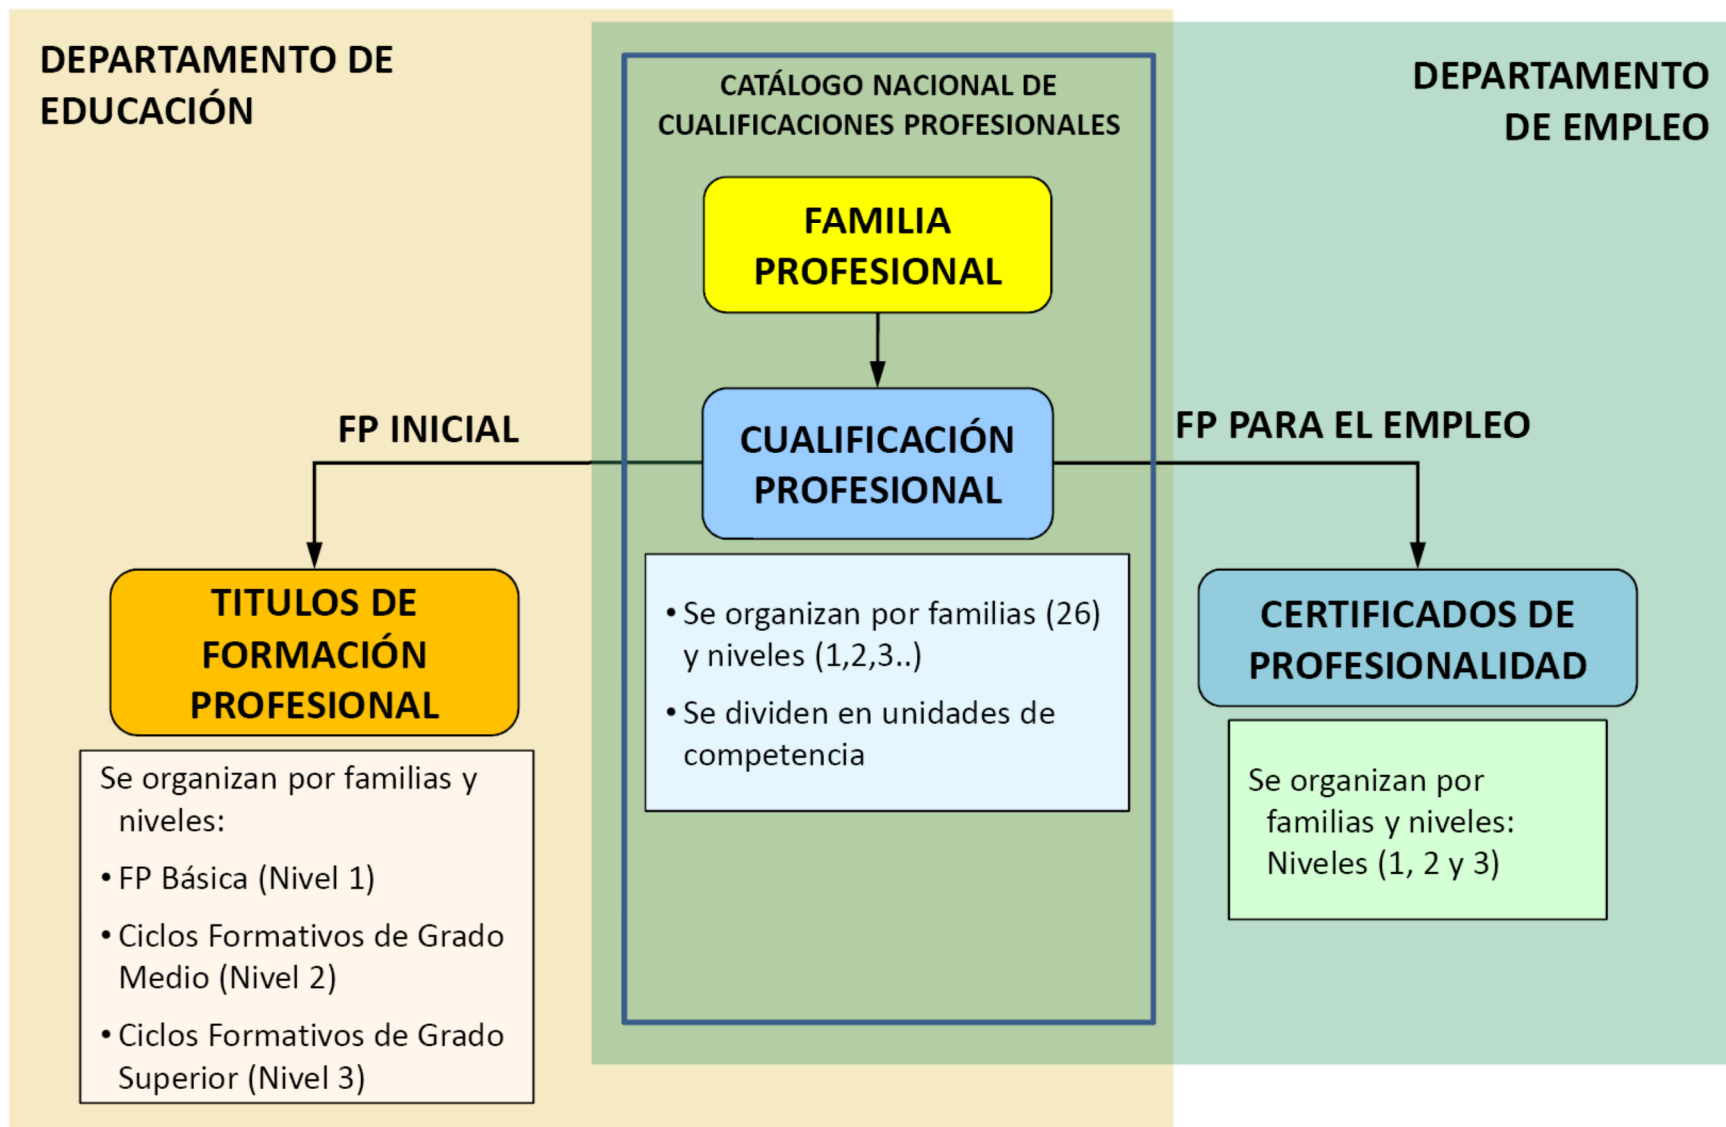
DEPARTAMENTO DE EDUCACIÓN

CATÁLOGO NACIONAL DE CUALIFICACIONES PROFESIONALES

DEPARTAMENTO DE EMPLEO

FAMILIA PROFESIONAL

FP INICIAL

CUALIFICACIÓN PROFESIONAL

FP PARA EL EMPLEO

TITULOS DE FORMACIÓN PROFESIONAL

Se organizan por familias y niveles:
• FP Básica (Nivel 1)
• Ciclos Formativos de Grado Medio (Nivel 2)
• Ciclos Formativos de Grado Superior (Nivel 3)

• Se organizan por familias (26) y niveles (1,2,3..)
• Se dividen en unidades de competencia

CERTIFICADOS DE PROFESIONALIDAD

Se organizan por familias y niveles: Niveles (1, 2 y 3)